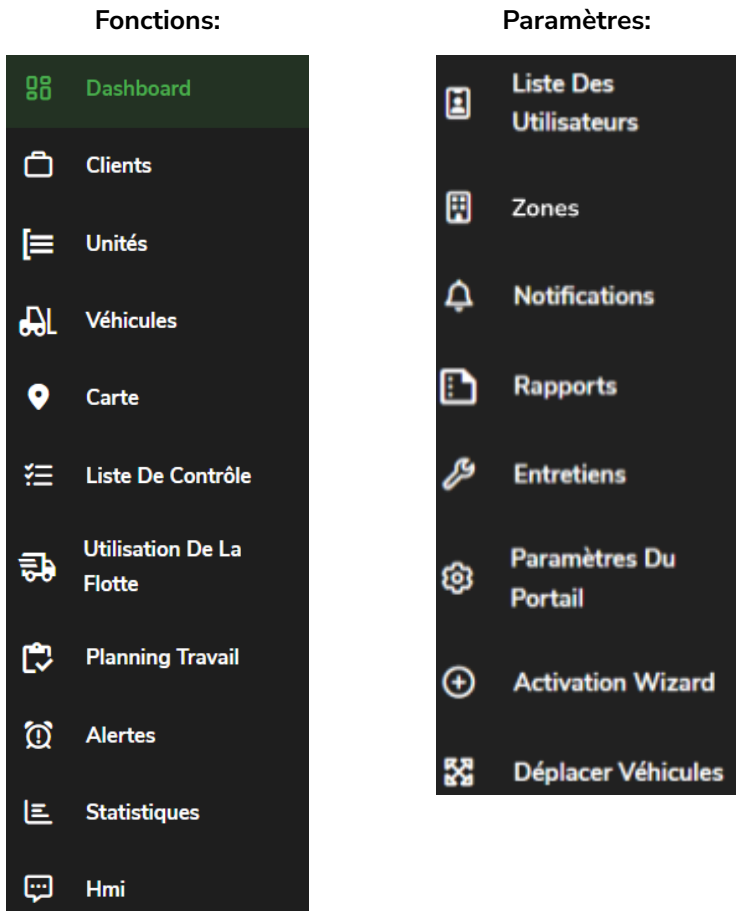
Fonctions:

Dashboard

Clients

Unités

Véhicules

Carte

Liste De Contrôle

Utilisation De La Flotte

Planning Travail

Alertes

Statistiques

Hmi

Paramètres:

Liste Des Utilisateurs

Zones

Notifications

Rapports

Entretiens

Paramètres Du Portail

Activation Wizard

Déplacer Véhicules